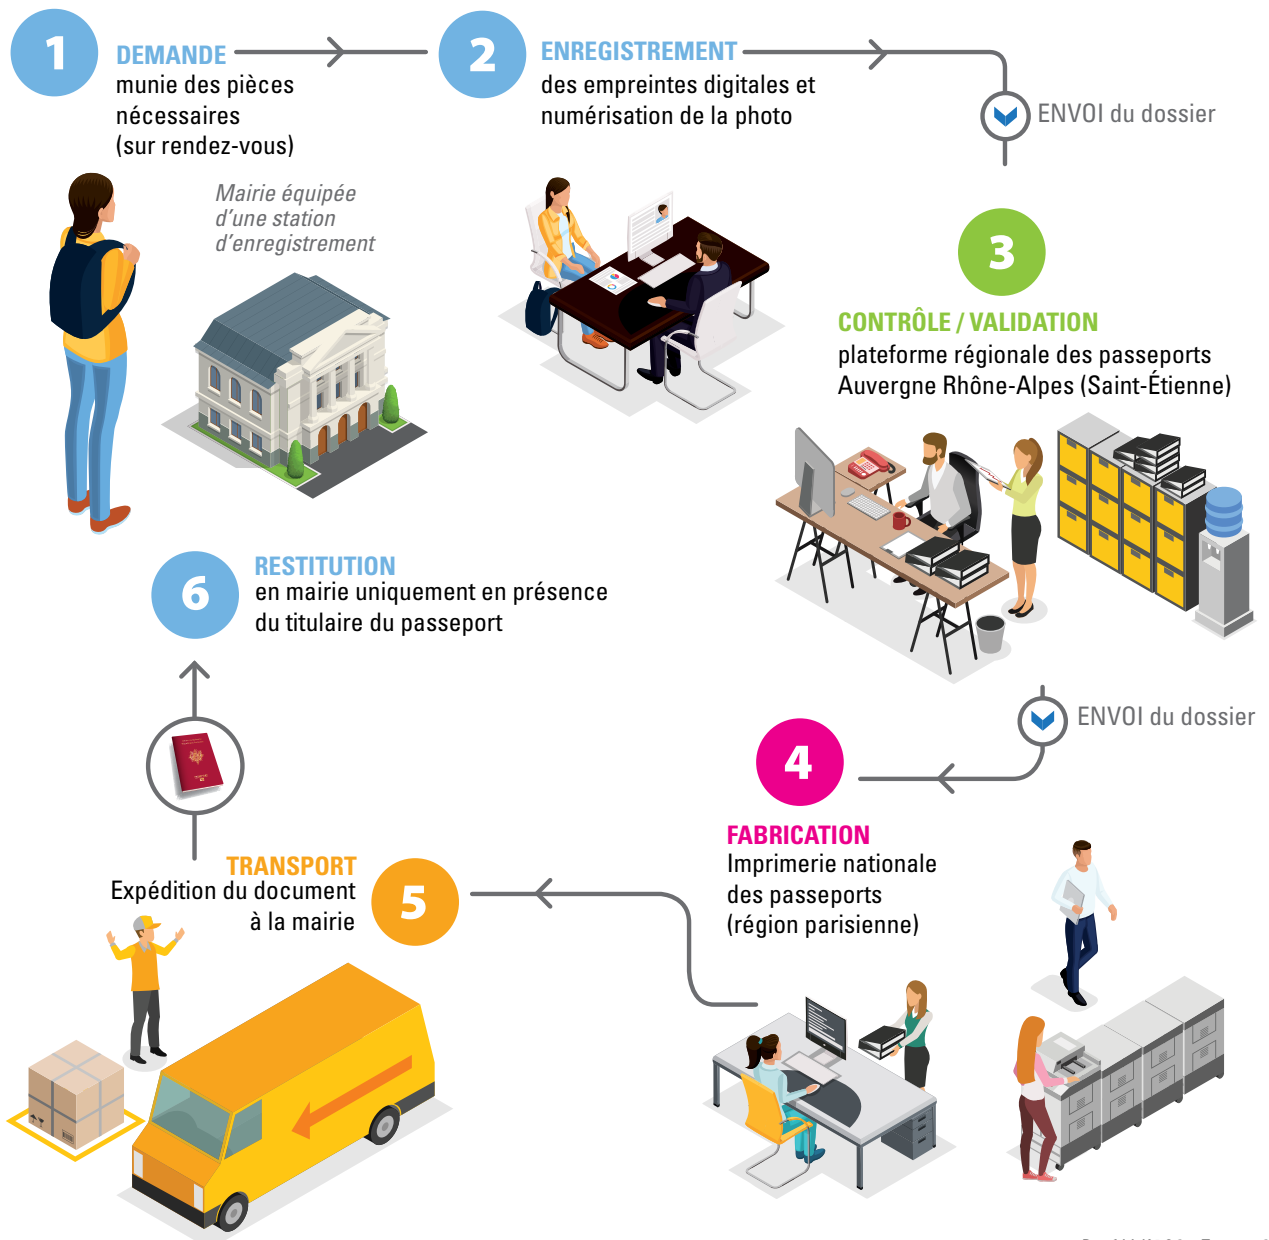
1

DEMANDE
munie des pièces nécessaires (sur rendez-vous)

Mairie équipée d'une station d'enregistrement

2

ENREGISTREMENT
des empreintes digitales et numérisation de la photo

ENVOI du dossier

3

CONTRÔLE / VALIDATION
plateforme régionale des passeports Auvergne Rhône-Alpes (Saint-Étienne)

ENVOI du dossier

4

FABRICATION
Imprimerie nationale des passeports (région parisienne)

5

TRANSPORT
Expédition du document à la mairie

6

RESTITUTION
en mairie uniquement en présence du titulaire du passeport